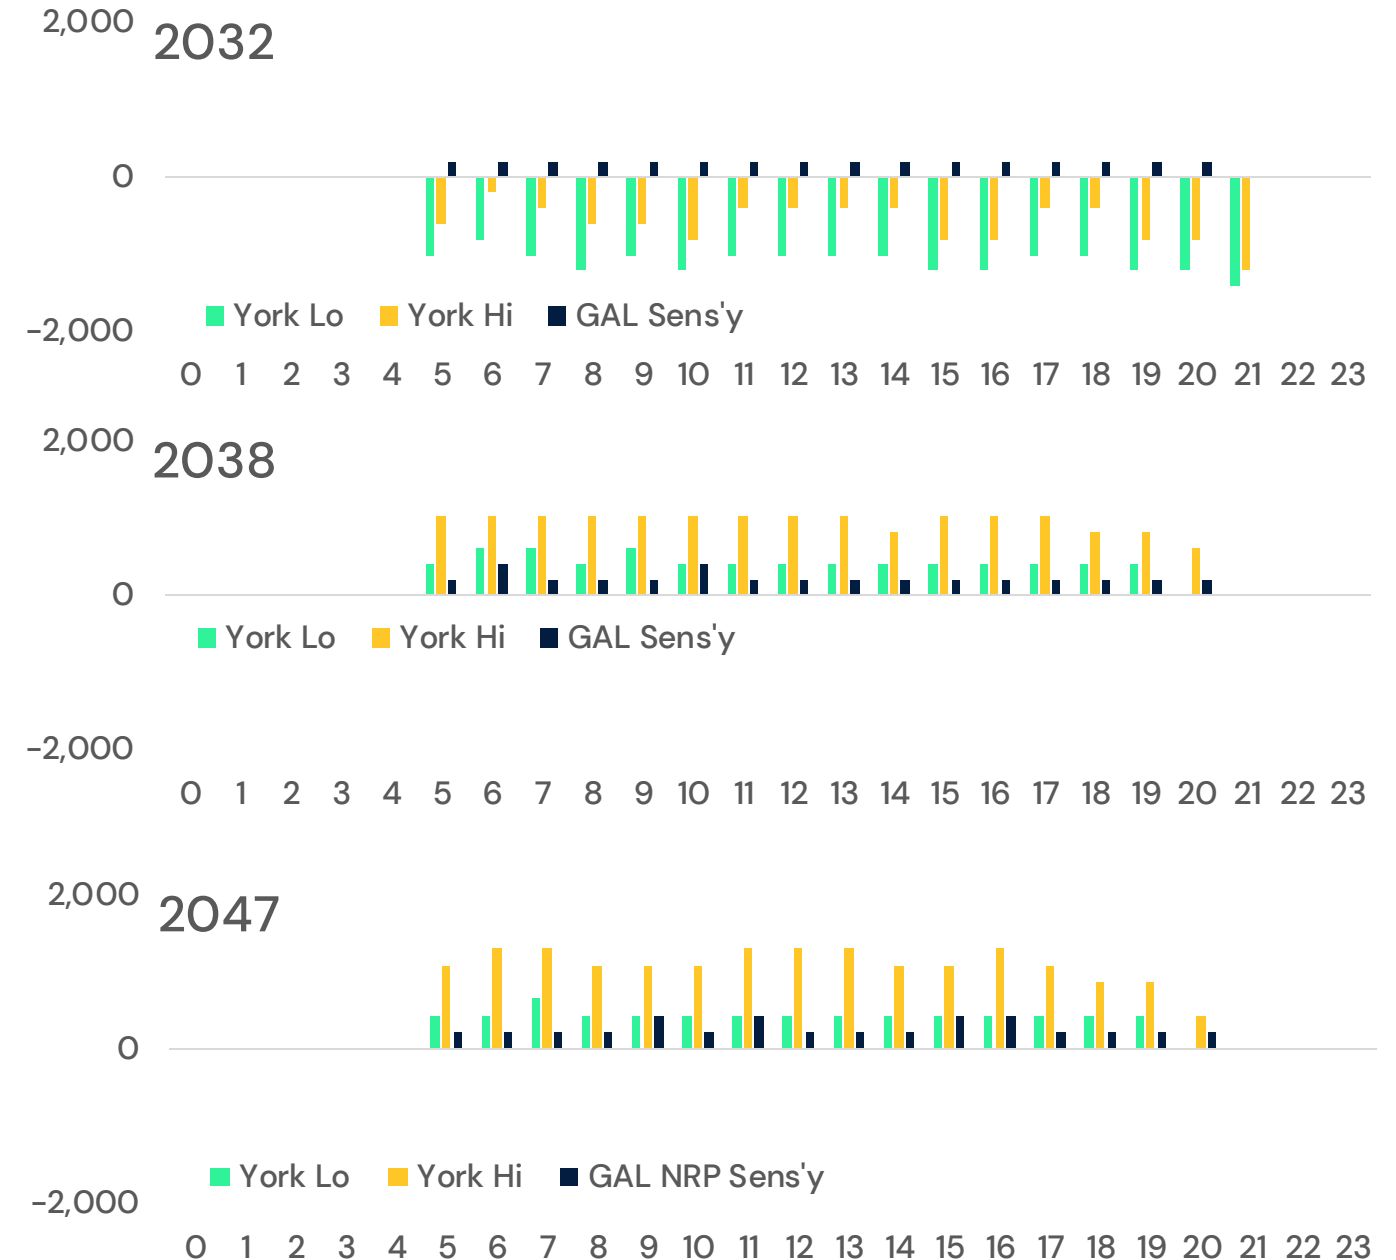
2,000
2032
0
-2,000
York Lo York Hi GAL Sens'y
0 1 2 3 4 5 6 7 8 9 10 11 12 13 14 15 16 17 18 19 20 21 22 23

2,000
2038
0
York Lo York Hi GAL Sens'y
-2,000
0 1 2 3 4 5 6 7 8 9 10 11 12 13 14 15 16 17 18 19 20 21 22 23

2,000
2047
0
York Lo York Hi GAL NRP Sens'y
-2,000
0 1 2 3 4 5 6 7 8 9 10 11 12 13 14 15 16 17 18 19 20 21 22 23